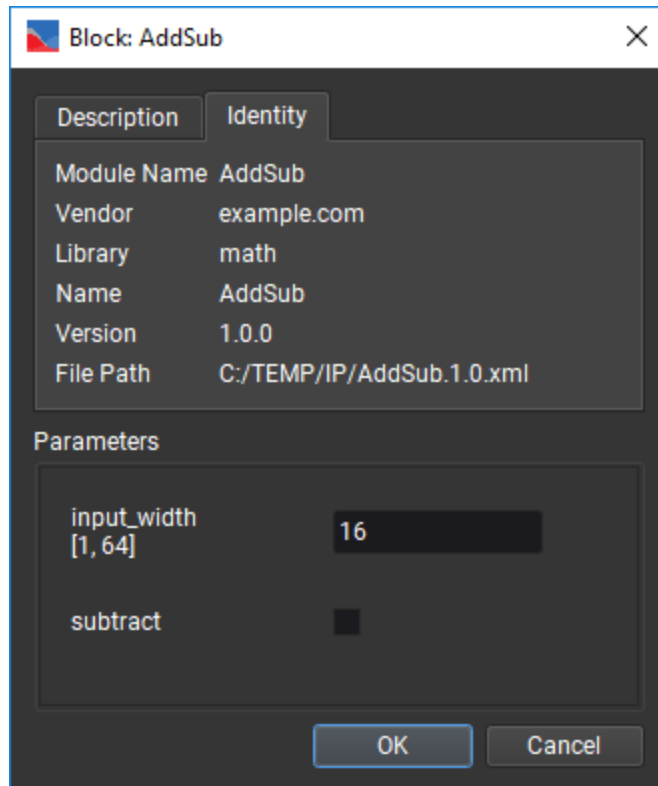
Block: AddSub

Description | Identity

| | |
|---|---|
| Module Name | AddSub |
| Vendor | example.com |
| Library | math |
| Name | AddSub |
| Version | 1.0.0 |
| File Path | C:/TEMP/IP/AddSub.1.0.xml |

Parameters

input_width [1, 64] 16

subtract

OK Cancel